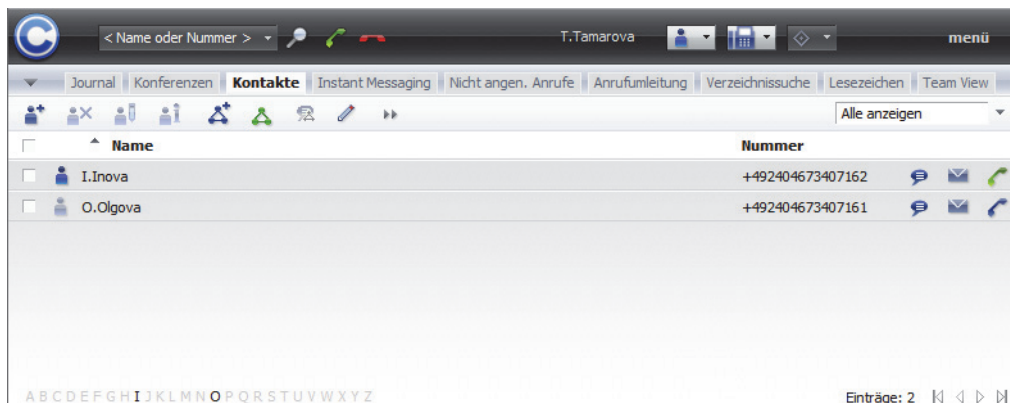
< Name oder Nummer >

T.Tamarova

menü

Journal | Konferenzen | Kontakte | Instant Messaging | Nicht angen. Anrufe | Anrufumleitung | Verzeichnissuche | Lesezeichen | Team View

Alle anzeigen

| Name | Nummer |
|---|---|
| I.Inova | +492404673407162 |
| O.Olgova | +492404673407161 |

A B C D E F G H I J K L M N O P Q R S T U V W X Y Z

Einträge: 2